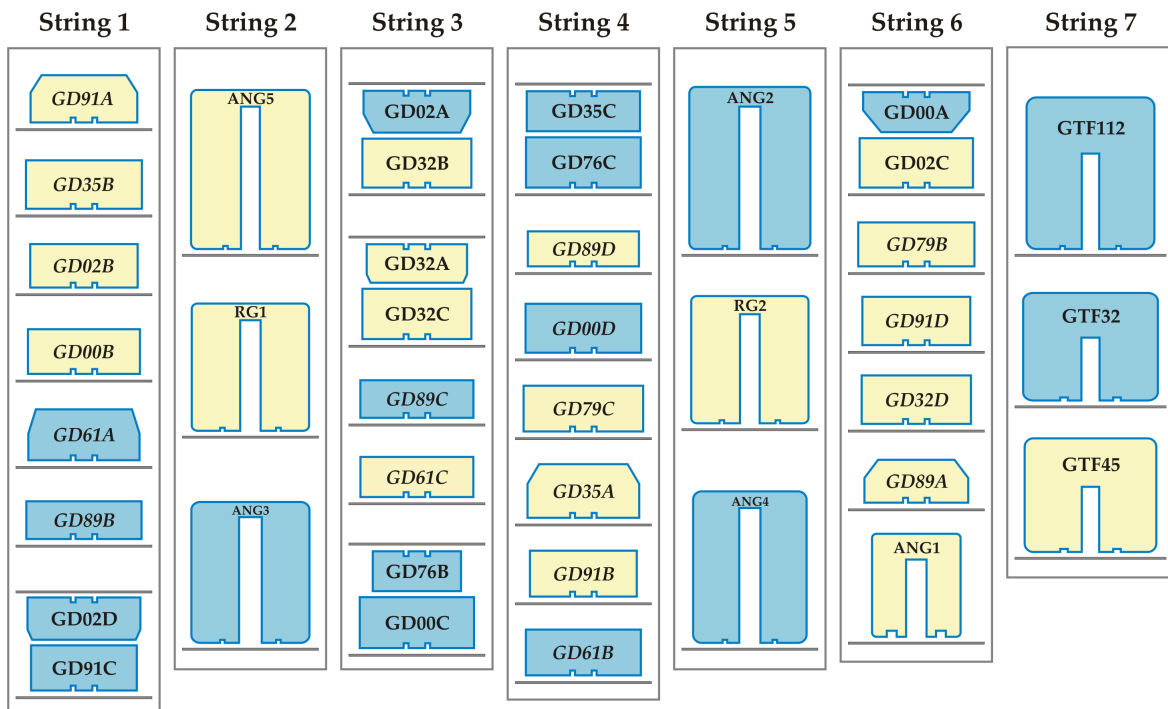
String 1

GD91A

GD35B

GD02B

GD00B

GD61A

GD89B

GD02D
GD91C

String 2

ANG5

RG1

ANG3

String 3

GD02A
GD32B

GD32A
GD32C

GD89C

GD61C

GD76B
GD00C

String 4

GD35C
GD76C

GD89D

GD00D

GD79C

GD35A

GD91B

GD61B

String 5

ANG2

RG2

ANG4

String 6

GD00A
GD02C

GD79B

GD91D

GD32D

GD89A

ANG1

String 7

GTF112

GTF32

GTF45